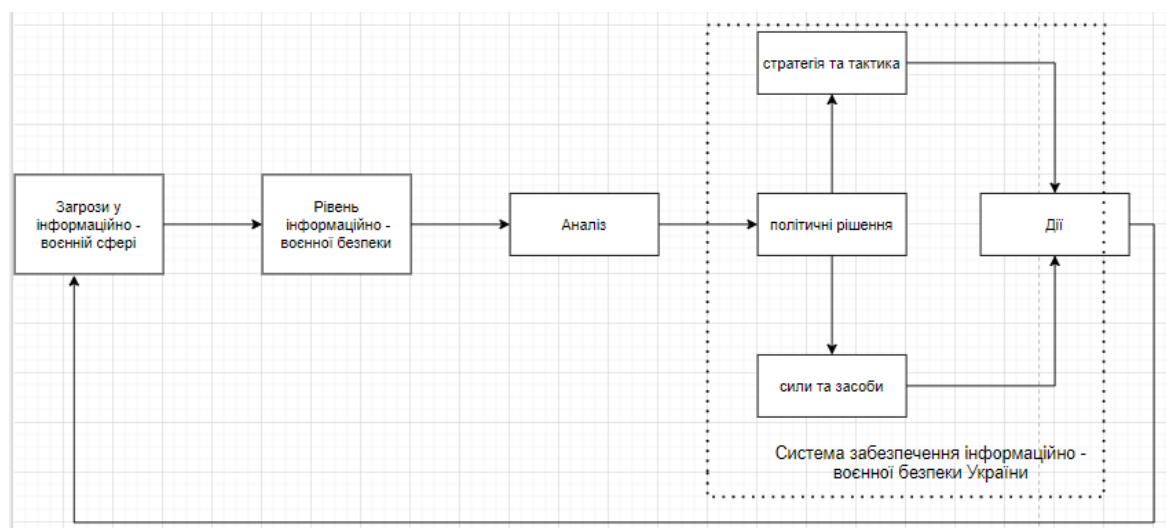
Загрози у інформаційно - воєнній сфері

Рівень інформаційно - воєнної безпеки

Аналіз

стратегія та тактика

політичні рішення

сили та засоби

Дії

Система забезпечення інформаційно - воєнної безпеки України